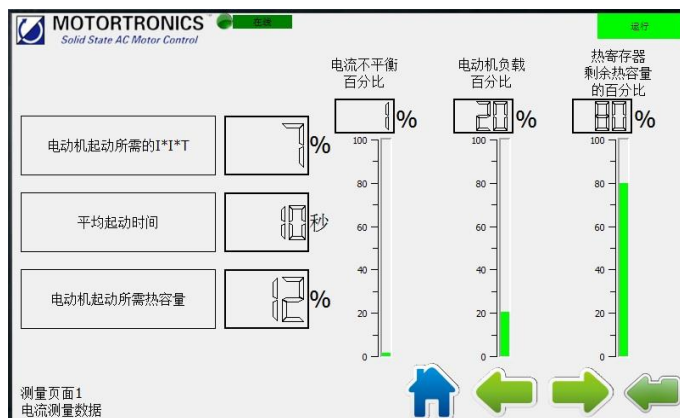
MOTORTRONICS
Solid State AC Motor Control
在线

运行

电流不平衡
百分比

电动机负载
百分比

热寄存器
剩余热容量
的百分比

1 %

20 %

80 %

电动机起动所需的I*I*T

7 %

平均起动时间

10 秒

电动机起动所需热容量

12 %

100
80
60
40
20
0

100
80
60
40
20
0

100
80
60
40
20
0

测量页面1
电流测量数据